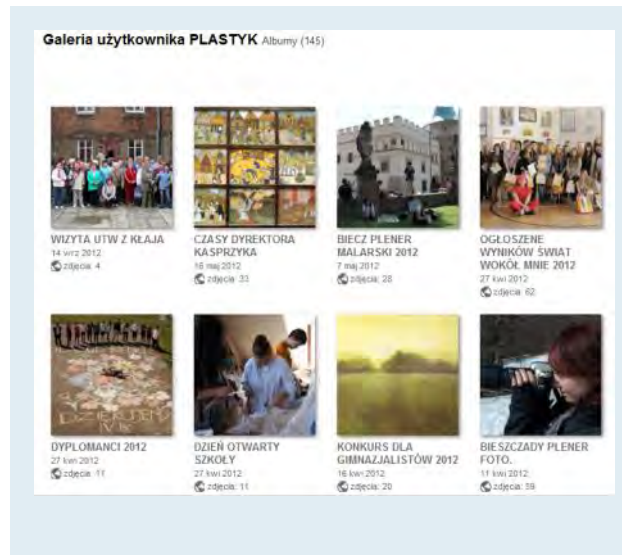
Galeria użytkownika PLASTYK Albumy (145)

WIZYTA UTW Z KŁAJA
14 wrz 2012
zdjęcia: 4

CZASY DYREKTORA KASPRZYKA
16 maj 2012
zdjęcia: 33

BIECZ PLENER MALARSKI 2012
7 maj 2012
zdjęcia: 28

OGŁOSZENIE WYNIKÓW ŚWIAT WOKÓŁ MNIE 2012
27 kwi 2012
zdjęcia: 62

DYPLOMANCI 2012
27 kwi 2012
zdjęcia: 11

DZIEŃ OTWARTY SZKOŁY
27 kwi 2012
zdjęcia: 11

KONKURS DLA GIMNAZJALISTÓW 2012
16 kwi 2012
zdjęcia: 20

BIESZCZADY PLENER FOTO.
11 kwi 2012
zdjęcia: 59